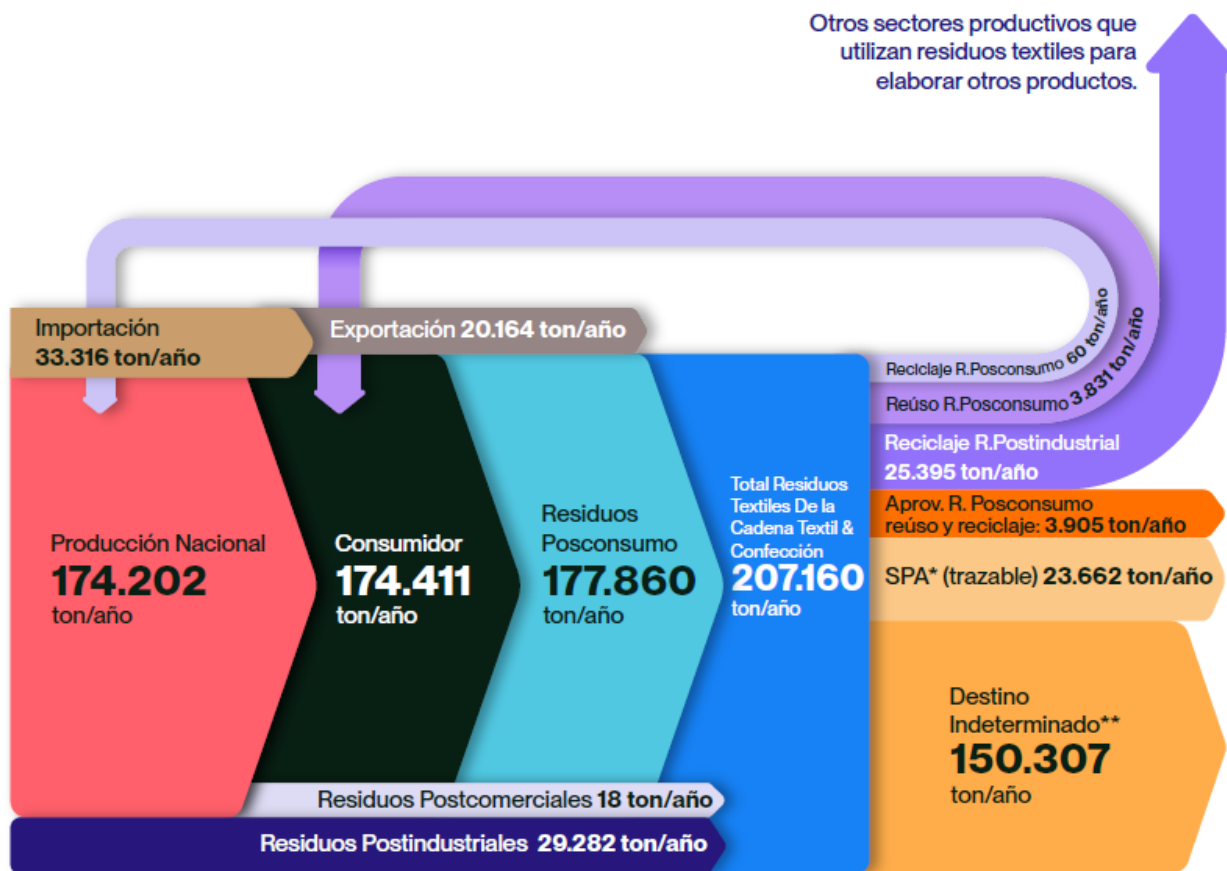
Otros sectores productivos que utilizan residuos textiles para elaborar otros productos.

Importación 33.316 ton/año

Exportación 20.164 ton/año

Reciclaje R.Posconsumo 60 ton/año

Reúso R.Posconsumo 3.831 ton/año

Reciclaje R.Postindustrial 25.395 ton/año

Aprov. R. Posconsumo reúso y reciclaje: 3.905 ton/año

SPA* (trazable) 23.662 ton/año

Producción Nacional 174.202 ton/año

Consumidor 174.411 ton/año

Residuos Posconsumo 177.860 ton/año

Total Residuos Textiles De la Cadena Textil & Confección 207.160 ton/año

Destino Indeterminado** 150.307 ton/año

Residuos Postcomerciales 18 ton/año

Residuos Postindustriales 29.282 ton/año